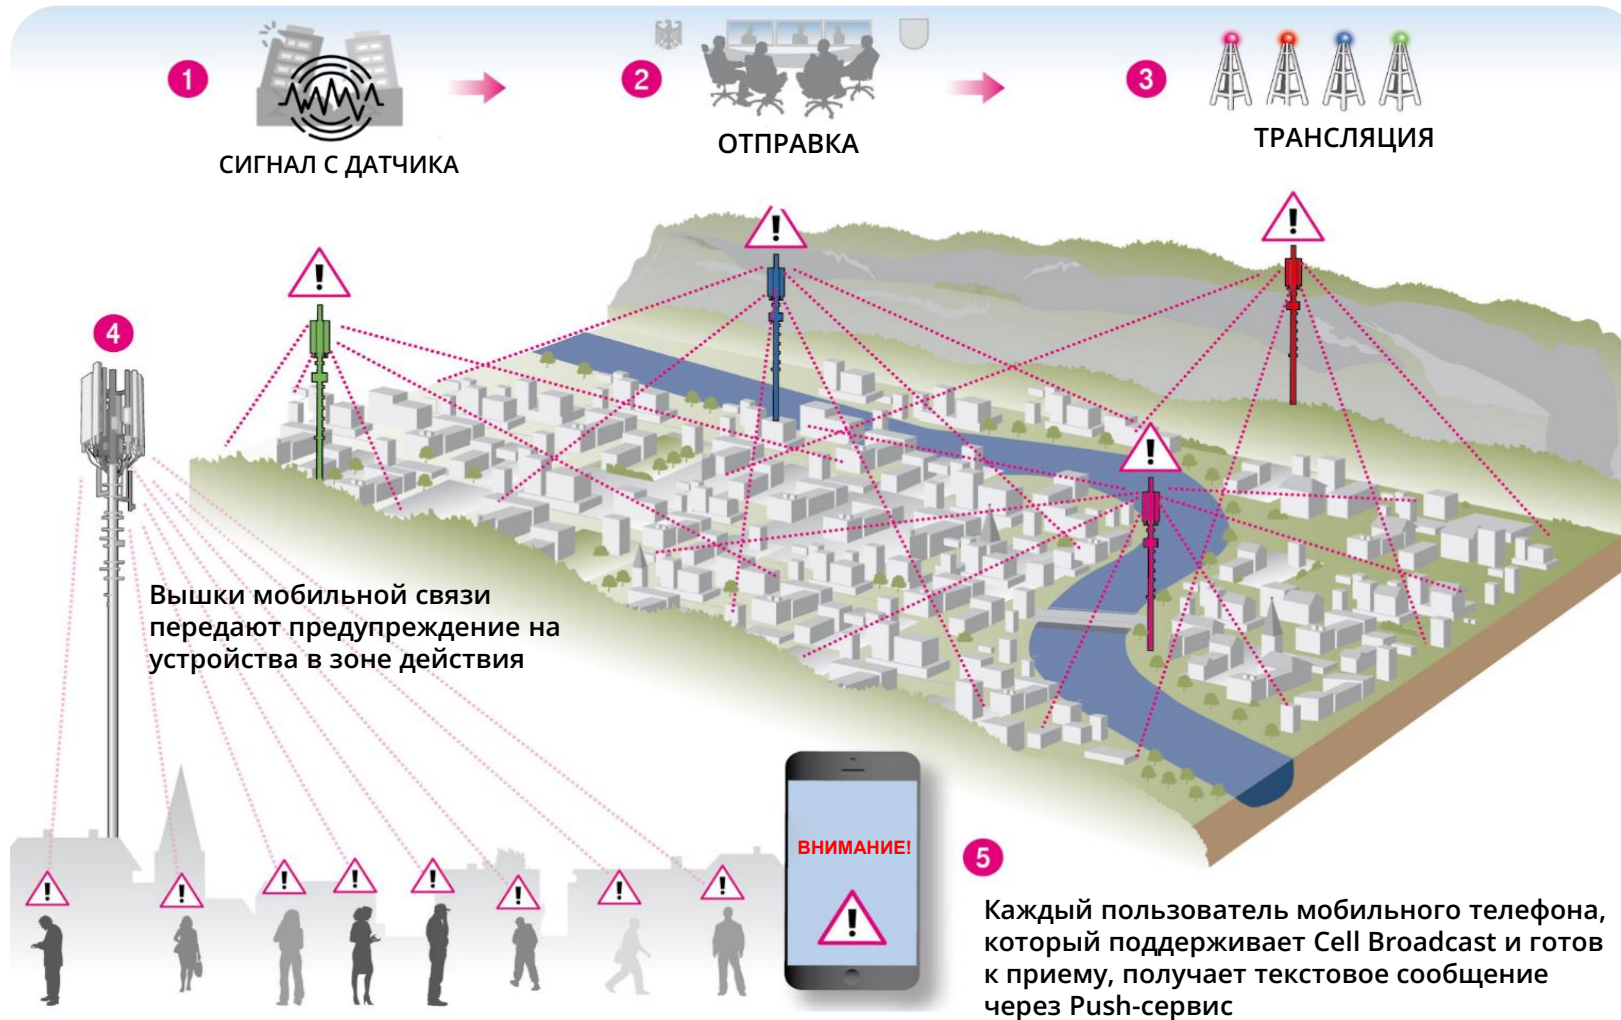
1

СИГНАЛ С ДАТЧИКА

2

ОТПРАВКА

3

ТРАНСЛЯЦИЯ

4

Вышки мобильной связи передают предупреждение на устройства в зоне действия

ВНИМАНИЕ!

5

Каждый пользователь мобильного телефона, который поддерживает Cell Broadcast и готов к приему, получает текстовое сообщение через Push-сервис